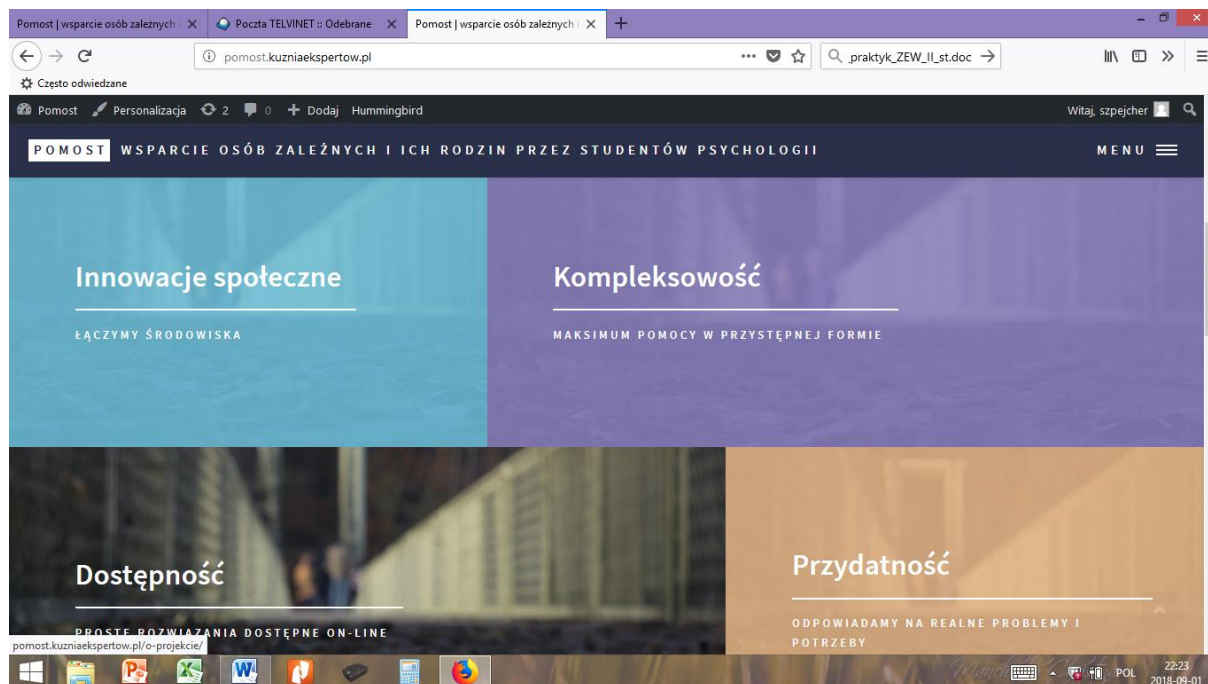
Pomost | wsparcie osób zależnych i ✕
Poczta TELVINET :: Odebrane ✕
Pomost | wsparcie osób zależnych i ✕
+

pomost.kuzniaekspertow.pl
.praktyk_ZEW_II_st.doc

Często odwiedzane

Pomost
Personalizacja
2
0
Dodaj
Hummingbird
Witaj, szpejcher

POMOST WSPARCIE OSÓB ZALEŻNYCH I ICH RODZIN PRZEZ STUDENTÓW PSYCHOLOGII
MENU

Innowacje społeczne

ŁĄCZYMY ŚRODOWISKA

Kompleksowość

MAKSIMUM POMOCY W PRZYSTĘPNEJ FORMIE

Dostępność

PROSTE ROZWIĄZANIA DOSTĘPNE ON-LINE

Przydatność

ODPOWIADAMY NA REALNE PROBLEMY I POTRZEBY

pomost.kuzniaekspertow.pl/o-projekcie/

POL
22:23
2018-09-01